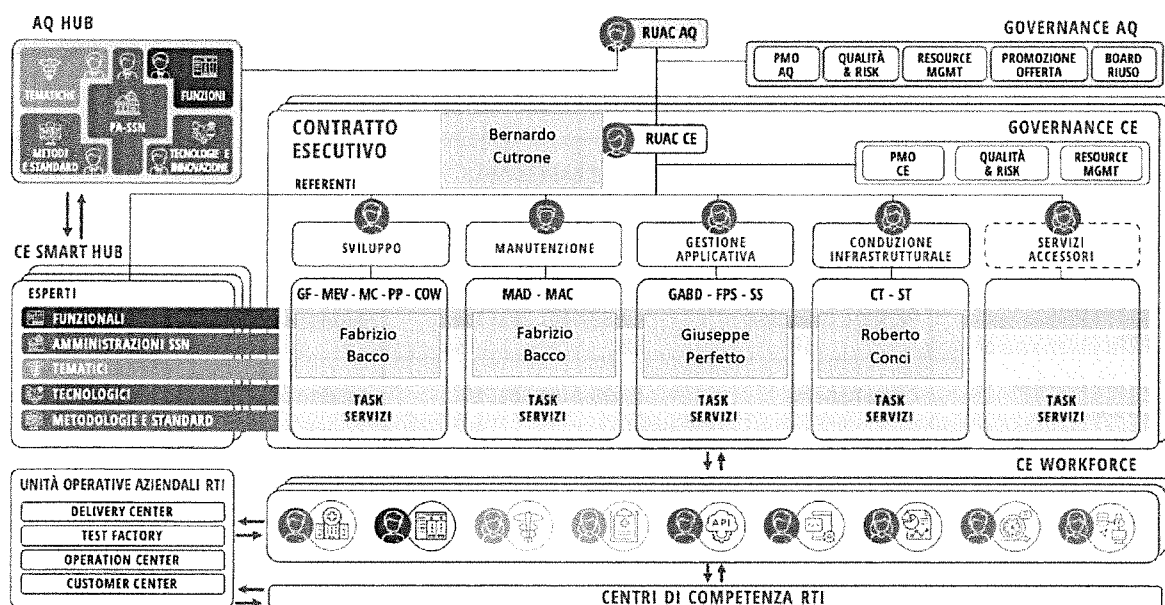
AQ HUB

TEMATICHE

FUNZIONI

PA-SSN

METODI E STANDARD

TECNOLOGIE E INNOVAZIONE

RUAC AQ

GOVERNANCE AQ

PMO AQ

QUALITÀ & RISK

RESOURCE MGMT

PROMOZIONE OFFERTA

BOARD RIUSO

CONTRATTO ESECUTIVO

Bernardo Cutrone

RUAC CE

GOVERNANCE CE

PMO CE

QUALITÀ & RISK

RESOURCE MGMT

REFERENTI

CE SMART HUB

SVILUPPO

MANUTENZIONE

GESTIONE APPLICATIVA

CONDUZIONE INFRASTRUTTURALE

SERVIZI ACCESSORI

ESPERTI

FUNZIONALI

AMMINISTRAZIONI SSN

TEMATICI

TECNOLOGICI

METODOLOGIE E STANDARD

GF - MEV - MC - PP - COW

Fabrizio Bacco

TASK SERVIZI

MAD - MAC

Fabrizio Bacco

TASK SERVIZI

GABD - FPS - SS

Giuseppe Perfetto

TASK SERVIZI

CT - ST

Roberto Conci

TASK SERVIZI

TASK SERVIZI

CE WORKFORCE

UNITÀ OPERATIVE AZIENDALI RTI

DELIVERY CENTER

TEST FACTORY

OPERATION CENTER

CUSTOMER CENTER

API

CENTRI DI COMPETENZA RTI